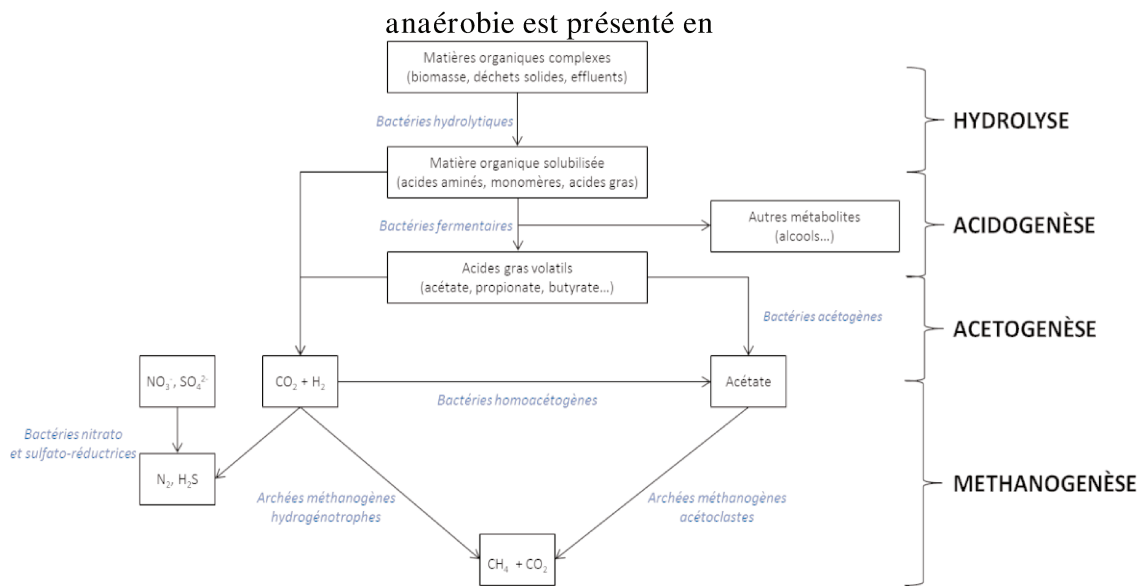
anaérobie est présenté en

Matières organiques complexes (biomasse, déchets solides, effluents)

Bactéries hydrolytiques

Matière organique solubilisée (acides aminés, monomères, acides gras)

Bactéries fermentaires

Autres métabolites (alcools...)

Acides gras volatils (acétate, propionate, butyrate...)

Bactéries acétogènes

$NO_3^-$, $SO_4^{2-}$

$CO_2 + H_2$

Acétate

Bactéries homoacétogènes

Bactéries nitrato et sulfato-réductrices

$N_2$, $H_2S$

Archées méthanogènes hydrogénotrophes

Archées méthanogènes acétoclastes

$CH_4 + CO_2$

HYDROLYSE

ACIDOGENÈSE

ACETOGENÈSE

METHANOGENÈSE